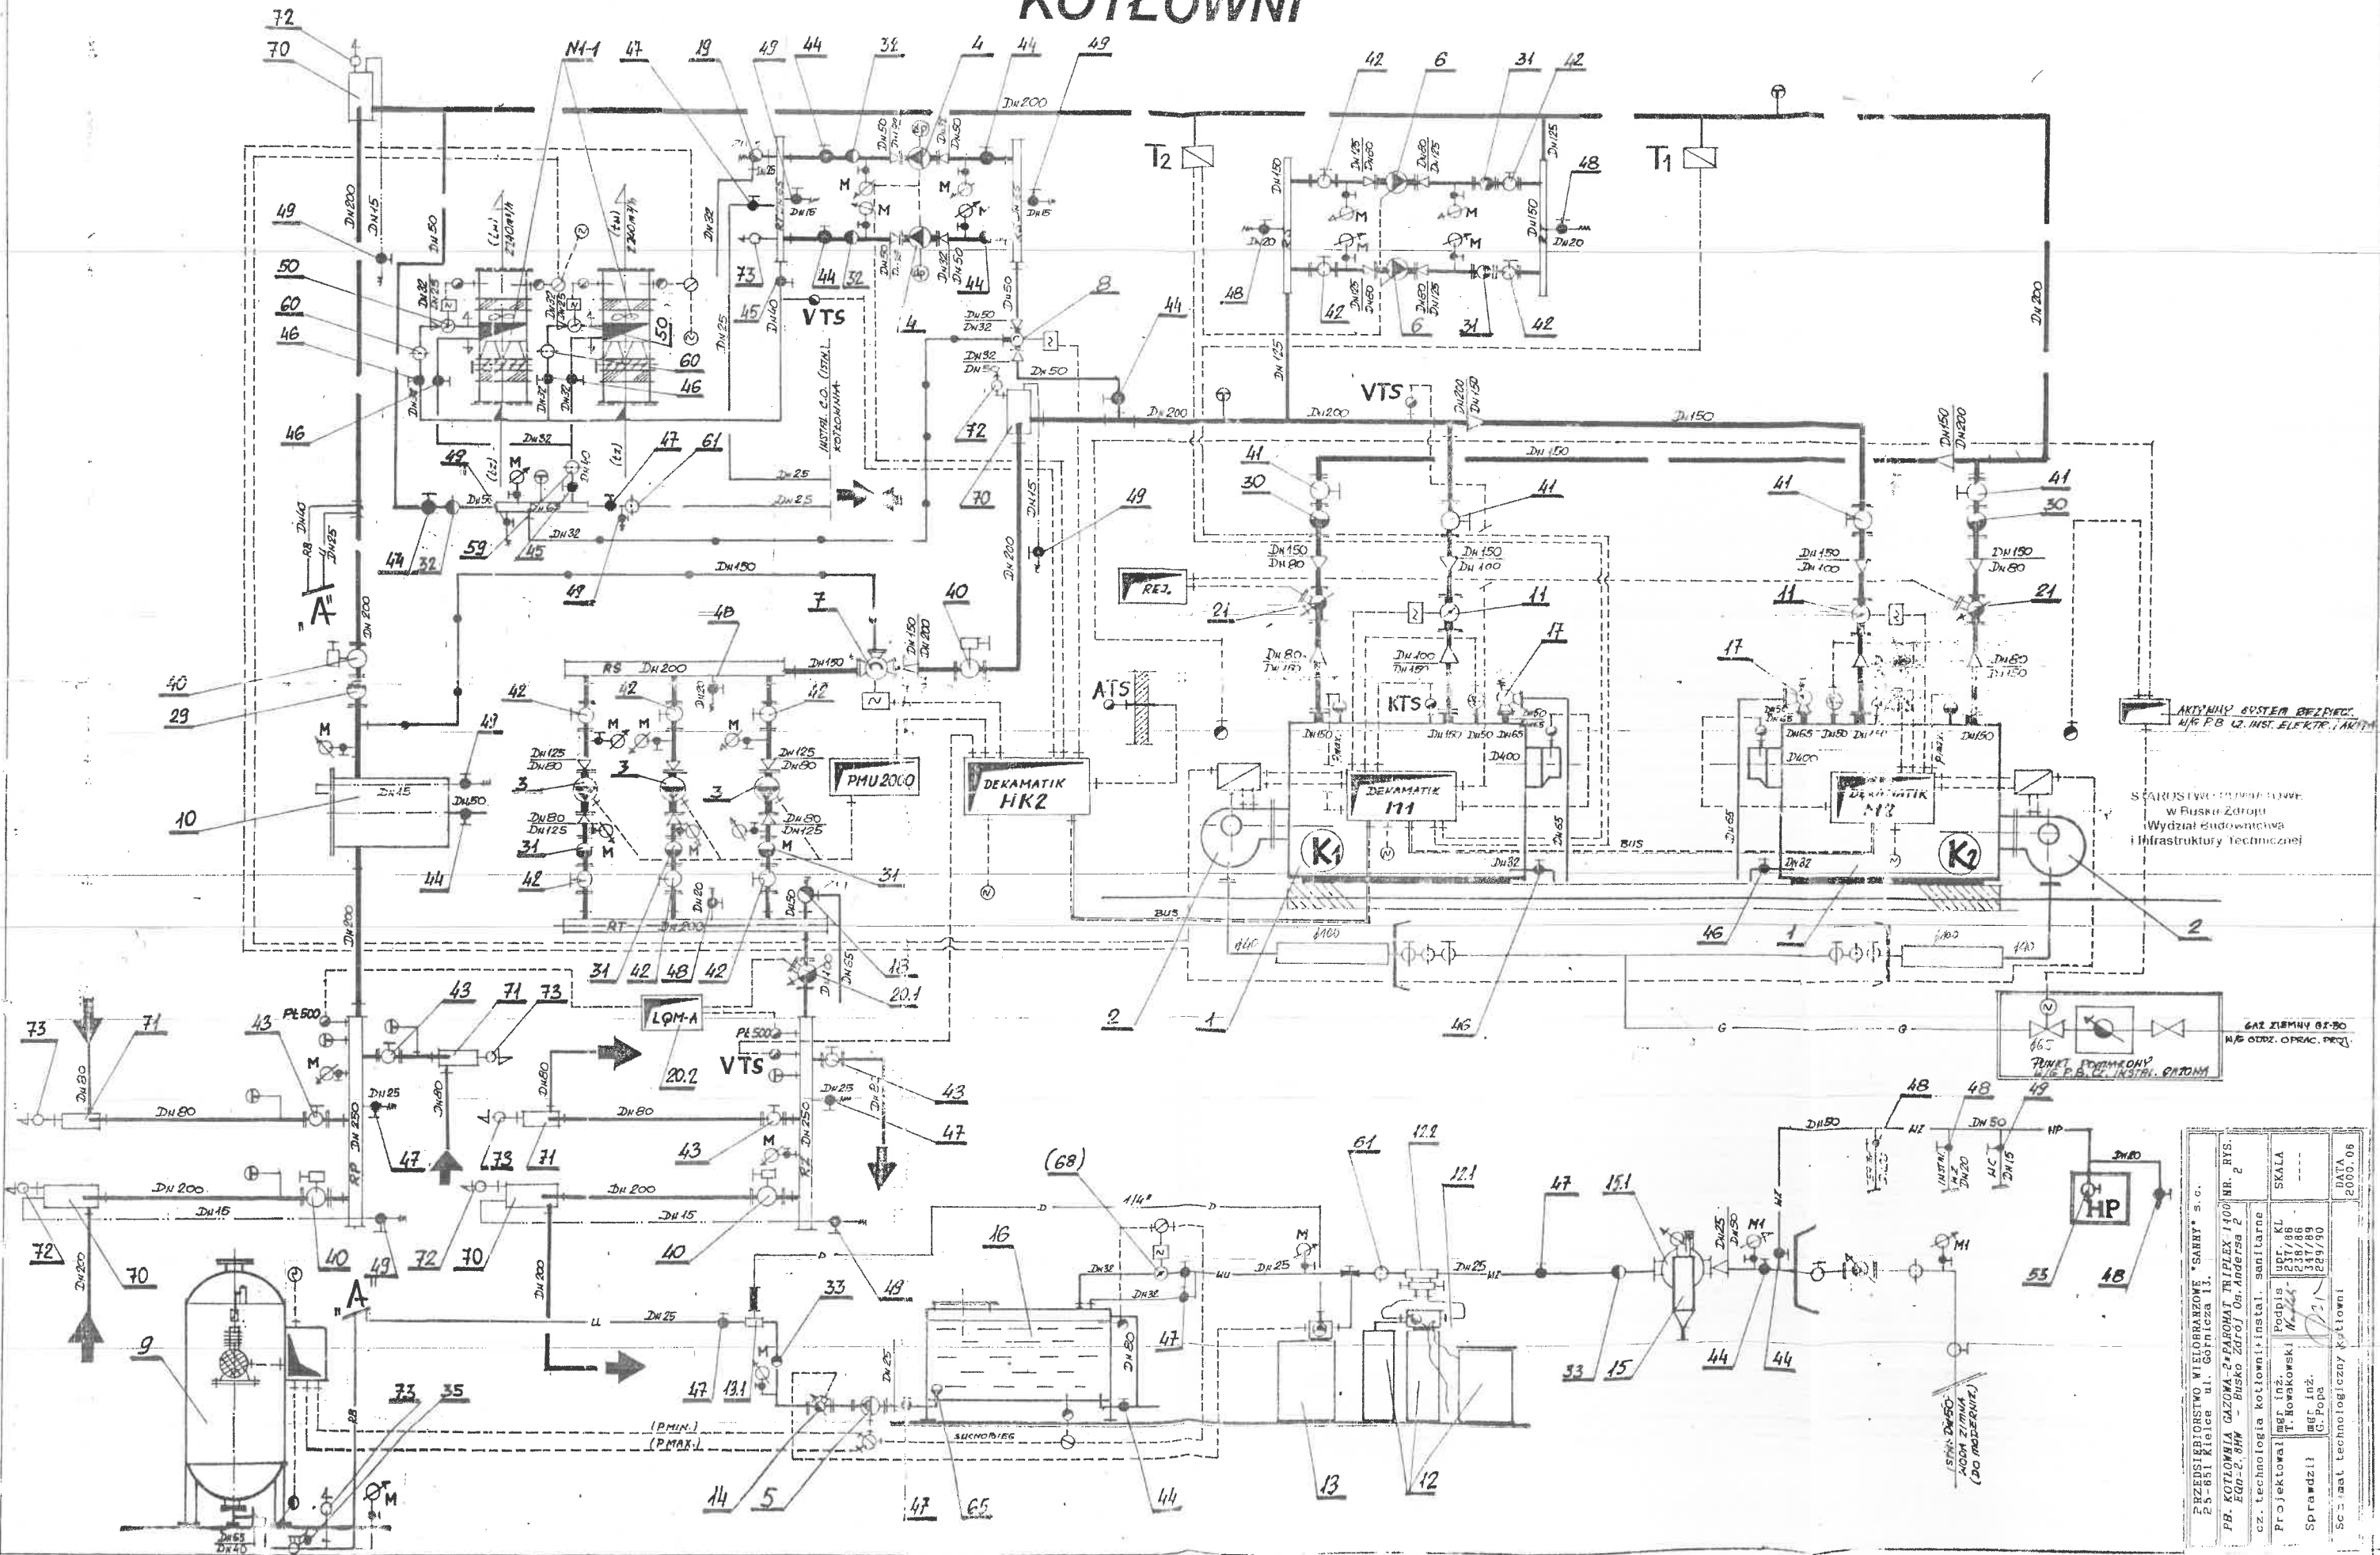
KOTŁOWNI

72
70
N1-1
47
19
49
44
32
4
44
49
DN200
42
6
31
42
T2
T1
48
DN200
DN15
DN50
49
50
60
46
46
73
44
32
VTS
45
8
44
48
42
6
31
42
DN200
VTS
DN200
DN150
DN150
60
46
50
49
47
61
72
70
49
41
30
41
41
41
30
REJ.
21
11
11
21
17
17
DN150
DN40
DN25
RS
"A"
DN200
DN150
7
40
48
42
42
42
40
29
M
49
ATS
KTS
AKTYWNY SYSTEM BEZPIECZ. W/G P.B. CZ. INST. ELEKTR. I AKPIA
3
3
3
PMU 2000
DEKAMATIK HK2
DEKAMATIK M1
DEKAMATIK M2
STAROSTWO POWIATOWE w Busku-Zdroju Wydział Budownictwa i Infrastruktury Technicznej
10
DN15
DN50
31
42
44
31
K1
K2
BUS
BUS
2
RT
DN200
31
42
48
42
18
20.1
46
1
2
1
46
43
71
73
LQM-A
20.2
VTS
43
47
73
71
PŁ500
PŁ500
DN80
DN80
DN200
DN15
73
71
43
47
47
43
GAZ ZIEMNY GZ-50 W/G ODDZ. OPRAC. PROJ.
PUNKT POMIAROWY W/G P.B. CZ. INSTAL. GAZOWA
48
48
49
DN50
DN50
HP
HP
53
48
(68)
16
61
12.2
12.1
47
15.1
33
72
70
40
49
72
70
40
49
"A"
9
73
35
47
13.1
14
5
47
65
44
13
12
33
15
44
44
SUCHOBIEG
(PMIN.)
(PMAX.)
ISTN. DN50 WODA ZIMNA (DO PODŁĄCZENIA)
PRZEDSIĘBIORSTWO WIELOBRANŻOWE "SANHY" s.c. 25-651 Kielce ul. Górnicza 13.
PB. KOTŁOWNIA GAZOWA 2xPAROHAT TRIPLEX 1400 EQG-2, 8MW - Busko Zdrój Os. Andersa 2
NR. RYS. 2
cz. technologia kotłowni+instal. sanitarne
Projektował mgr inż. T.Nowakowski
Sprawdził mgr inż. G.Popa
upr. KL 237/86 238/86 337/89 229/90
SKALA ---
Podpis
DATA 2002.06
Schemat technologiczny kotłowni